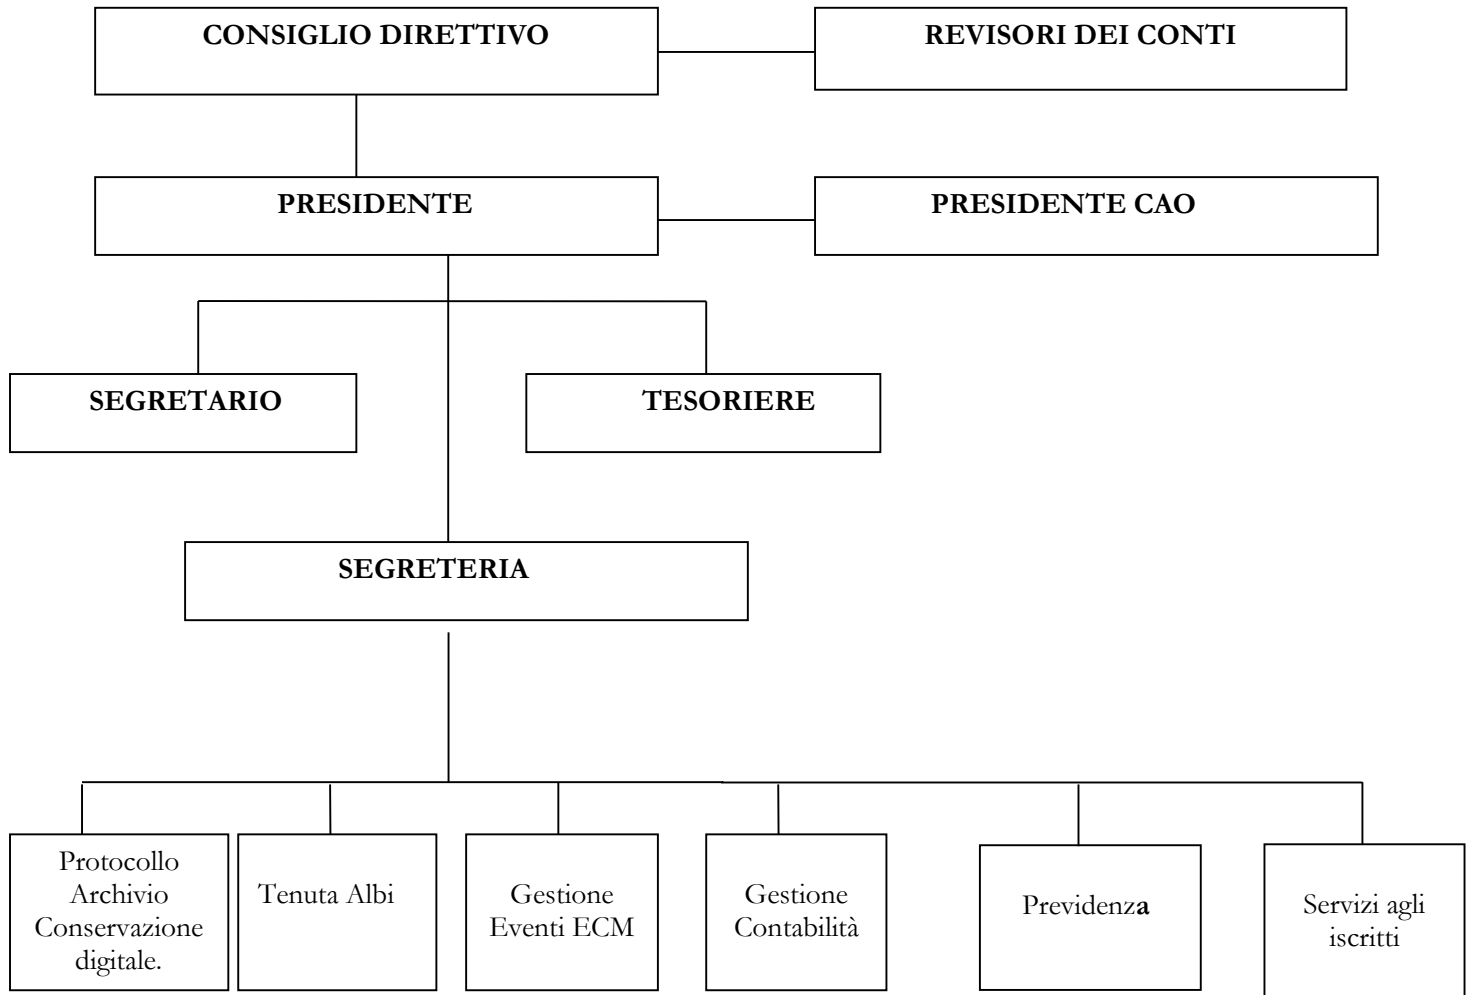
CONSIGLIO DIRETTIVO

REVISORI DEI CONTI

PRESIDENTE

PRESIDENTE CAO

SEGRETARIO

TESORIERE

SEGRETERIA

Protocollo Archivio Conservazione digitale.

Tenuta Albi

Gestione Eventi ECM

Gestione Contabilità

Previdenza

Servizi agli iscritti